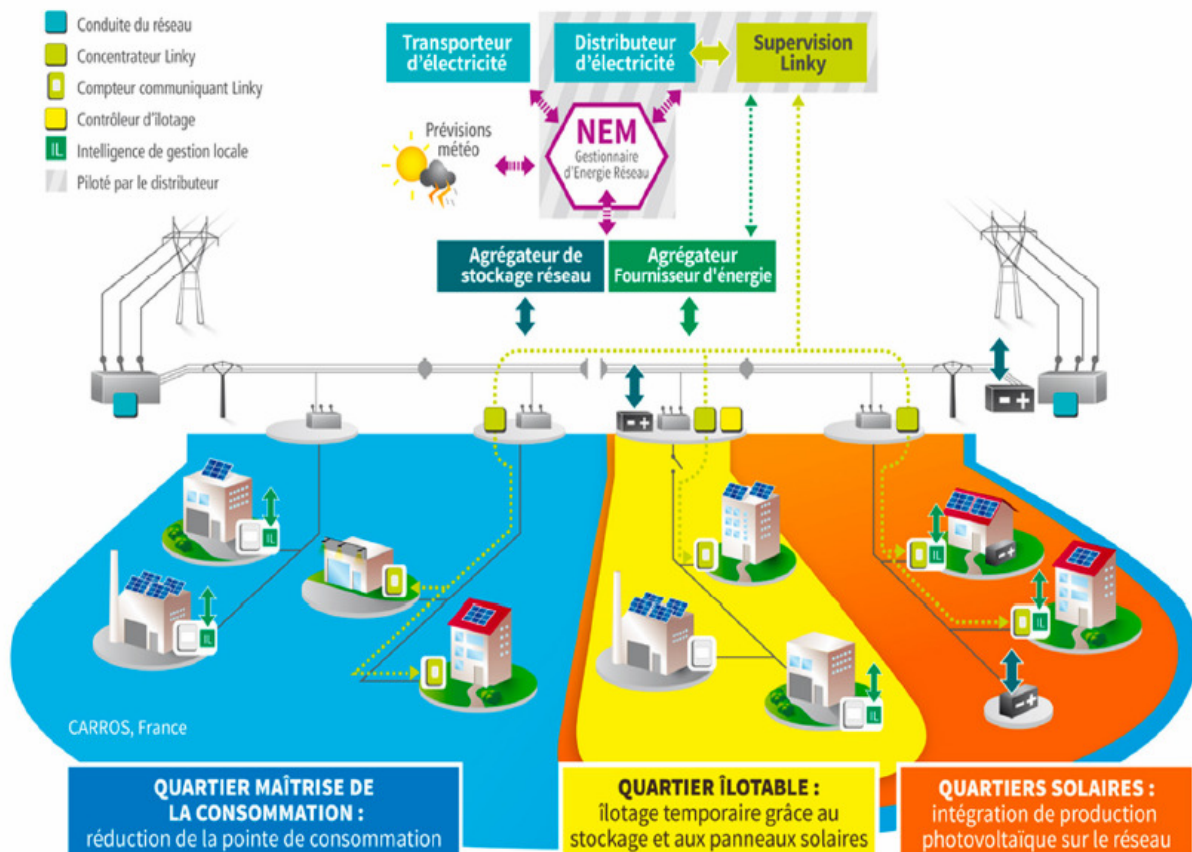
Conduite du réseau
Concentrateur Linky
Compteur communiquant Linky
Contrôleur d'îlotage
IL Intelligence de gestion locale
Piloté par le distributeur

Transporteur d'électricité

Distributeur d'électricité

Supervision Linky

Prévisions météo

NEM
Gestionnaire d'Energie Réseau

Agrégateur de stockage réseau

Agrégateur Fournisseur d'énergie

IL

IL

IL

IL

IL

CARROS, France

QUARTIER MAÎTRISE DE LA CONSOMMATION :
réduction de la pointe de consommation

QUARTIER ÎLOTABLE :
îlotage temporaire grâce au stockage et aux panneaux solaires

QUARTIERS SOLAIRES :
intégration de production photovoltaïque sur le réseau